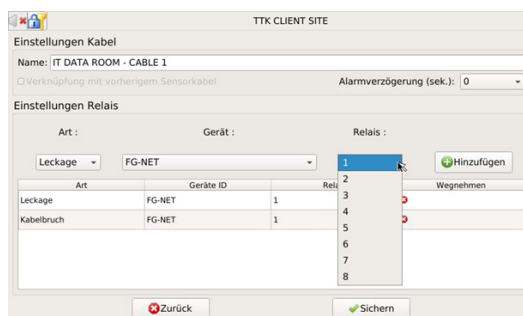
TTK CLIENT SITE

Einstellungen Kabel

Name: IT DATA ROOM - CABLE 1

Verknüpfung mit vorherigem Sensorkabel

Alarmverzögerung (sek.): 0

Einstellungen Relais

Art :

Gerät :

Relais :

Leckage

FG-NET

1

Hinzufügen

| Art | Geräte ID | Rela | Wegnehmen |
|---|---|---|---|
| Leckage | FG-NET | 1 | |
| Kabelbruch | FG-NET | 1 | |

1
2
3
4
5
6
7
8

Zurück

Sichern